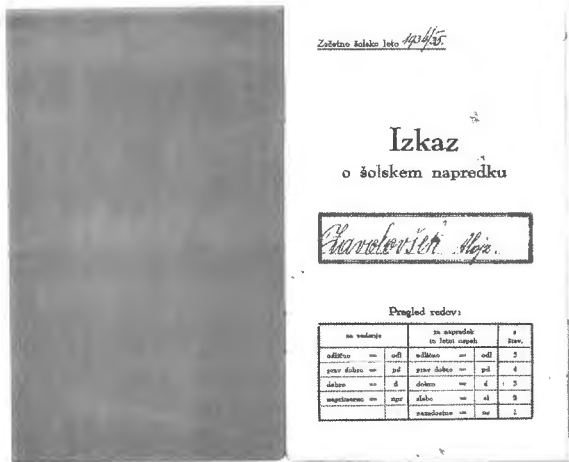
Začetno šolsko leto 1934/35.

Izkaz
o šolskem napredku

Gavrilovčič Alojz.

Pregled redov:

| za vedenje | | za napredek in letni uspeh | | z štev. |
|---|---|---|---|---|
| odlično = | odl | odlično = | odl | 5 |
| prav dobro = | pd | prav dobro = | pd | 4 |
| dobro = | d | dobro = | d | 3 |
| nepriznerno = | npr | slabo = | sl | 2 |
| | | nezadostno = | nz | 1 |